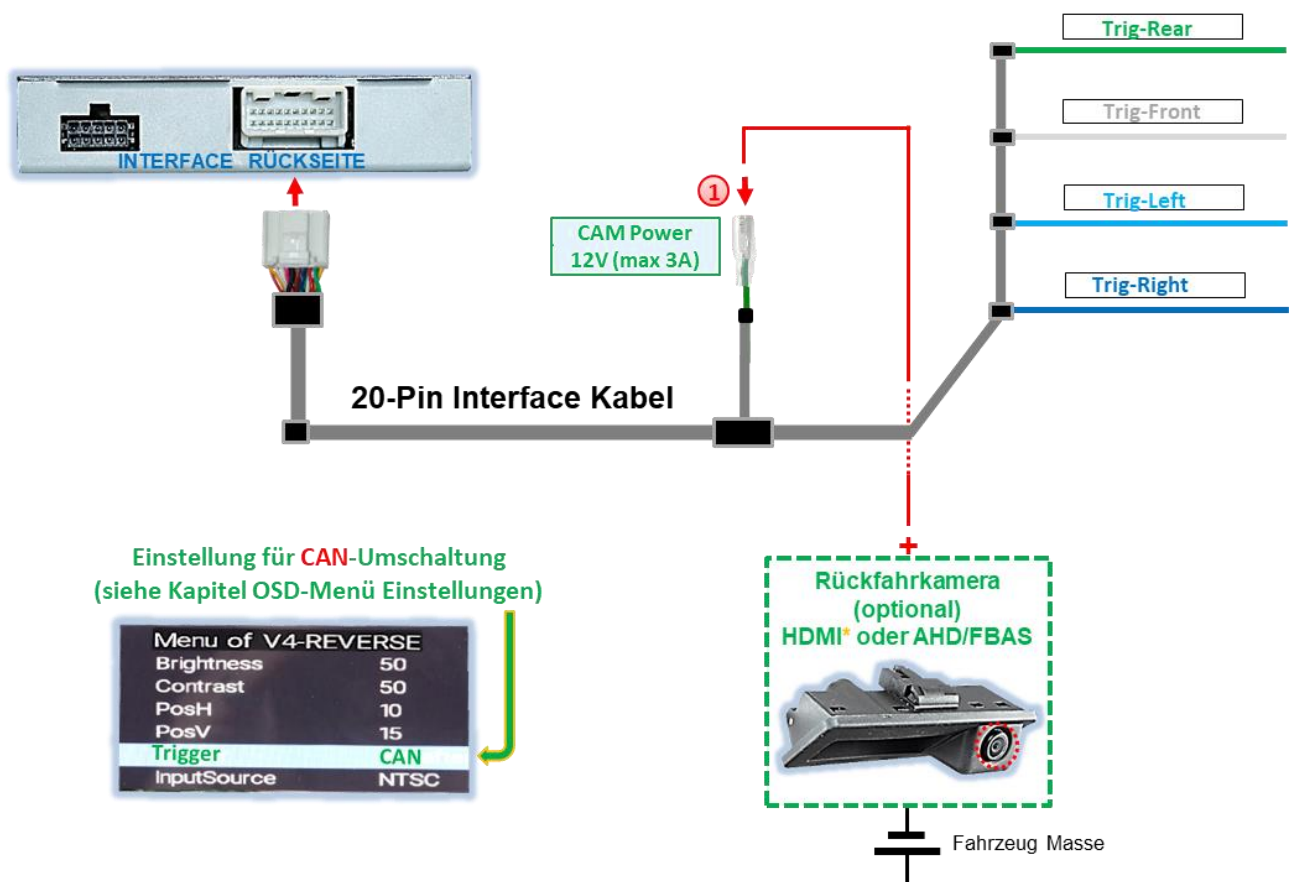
INTERFACE RÜCKSEITE

Trig-Rear

Trig-Front

Trig-Left

Trig-Right

1

CAM Power
12V (max 3A)

20-Pin Interface Kabel

Einstellung für CAN-Umschaltung
(siehe Kapitel OSD-Menü Einstellungen)

| Menu of V4-REVERSE | |
|---|---|
| Brightness | 50 |
| Contrast | 50 |
| PosH | 10 |
| PosV | 15 |
| Trigger | CAN |
| InputSource | NTSC |

+

Rückfahrkamera
(optional)
HDMI* oder AHD/FBAS

Fahrzeug Masse